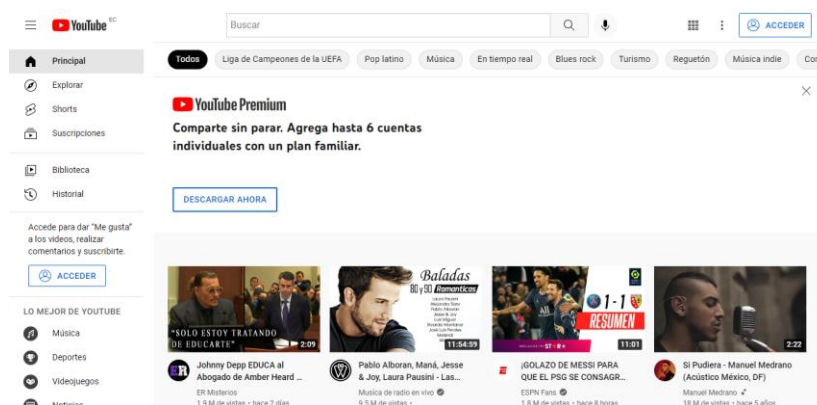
YouTube EC

Buscar

ACCEDER

Principal
Explorar
Shorts
Suscripciones

Biblioteca
Historial

Accede para dar "Me gusta" a los videos, realizar comentarios y suscribirte.

ACCEDER

LO MEJOR DE YOUTUBE
Música
Deportes
Videojuegos
Noticias

Todos | Liga de Campeones de la UEFA | Pop latino | Música | En tiempo real | Blues rock | Turismo | Reguetón | Música indie | Co

YouTube Premium

Comparte sin parar. Agrega hasta 6 cuentas individuales con un plan familiar.

DESCARGAR AHORA

"SOLO ESTOY TRATANDO DE EDUCARTE"
2:09
Johnny Depp EDUCA al Abogado de Amber Heard ...
ER Misterios
1,9 M de vistas • hace 2 días

Baladas 80 y 90 Románticas
11:54:59
Pablo Alboran, Maná, Jesse & Joy, Laura Pausini - Las...
Música de radio en vivo
9,5 M de vistas •

1-1
RESUMEN
11:01
¡GOLAZO DE MESSI PARA QUE EL PSG SE CONSAGR...
ESPN Fans
1,8 M de vistas • hace 8 horas

2:22
Si Pudiera - Manuel Medrano (Acústico México, DF)
Manuel Medrano
18 M de vistas • hace 5 años